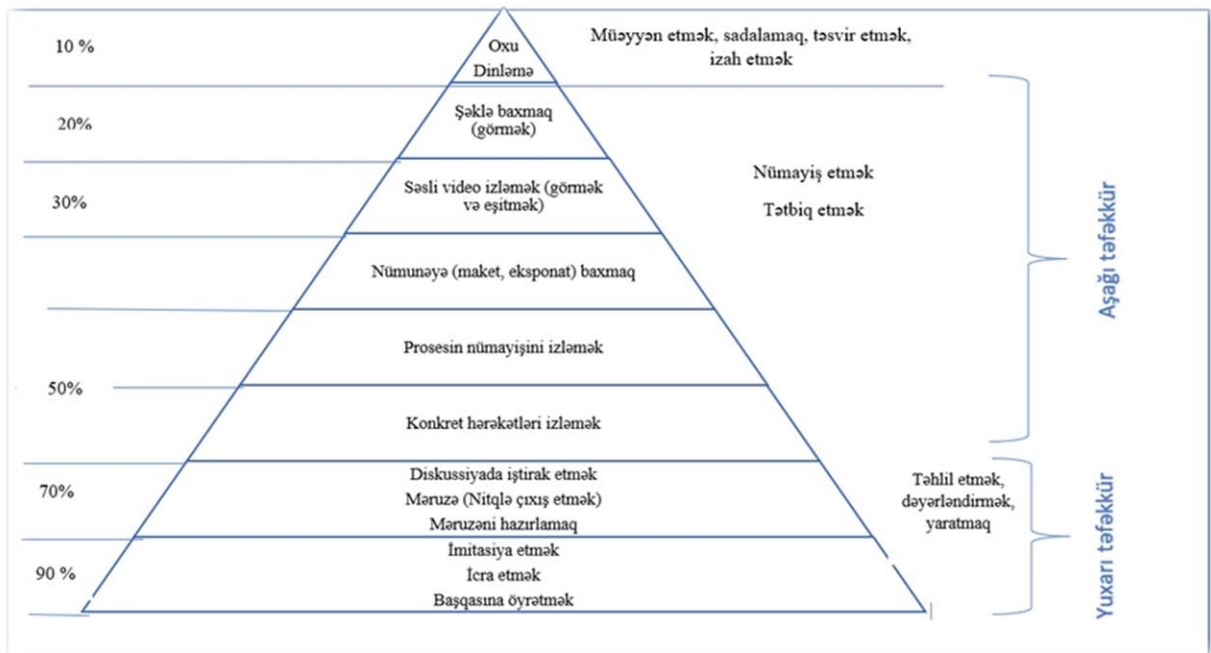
10 %

Oxu
Dinləmə

Müəyyən etmək, sadalamaq, təsvir etmək, izah etmək

20%

Şəklə baxmaq (görmək)

30%

Səsli video izləmək (görmək və eşitmək)

Nümayiş etmək

Tətbiq etmək

Nümunəyə (maket, eksponat) baxmaq

Prosesin nümayişini izləmək

50%

Konkret hərəkətləri izləmək

Aşağı təfəkkür

70%

Diskussiyada iştirak etmək
Məruzə (Nitqlə çıxış etmək)
Məruzəni hazırlamaq

Təhlil etmək, dəyərləndirmək, yaratmaq

90 %

İmitasiya etmək
İcra etmək
Başqasına öyrətmək

Yuxarı təfəkkür